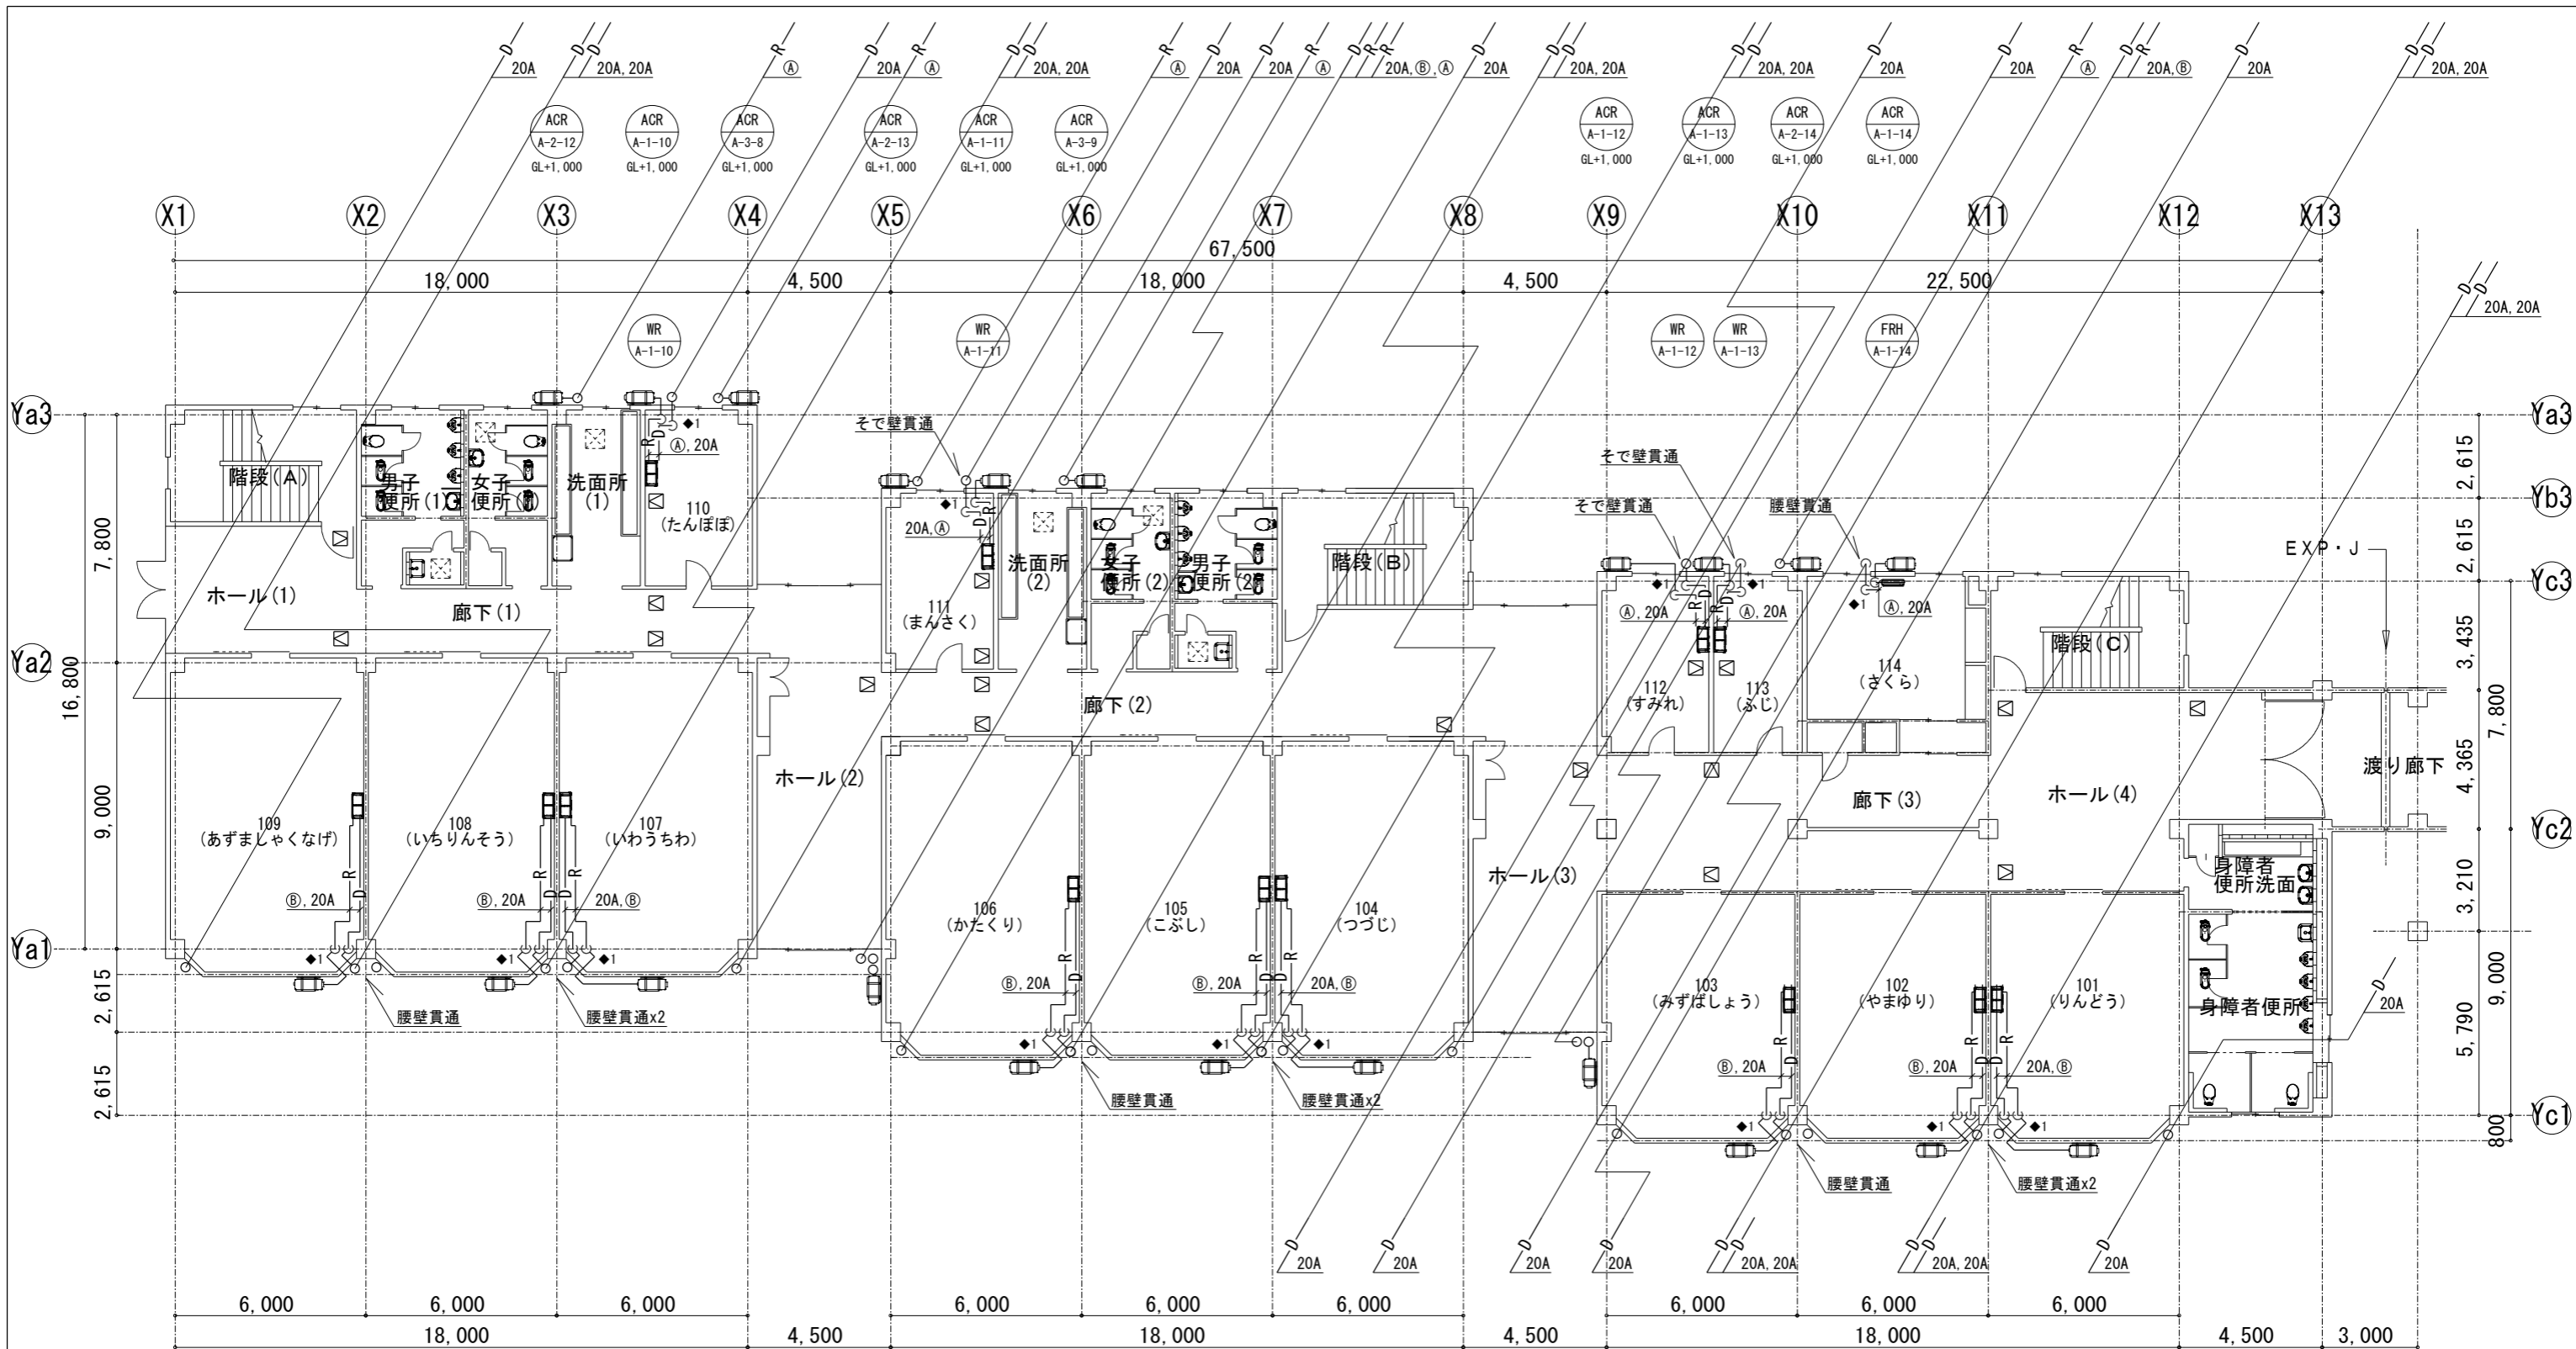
20A 20A, 20A Ⓐ 20A Ⓐ 20A, 20A Ⓐ 20A 20A Ⓐ 20A, Ⓑ, Ⓐ 20A 20A, 20A 20A, 20A 20A 20A Ⓐ 20A, Ⓑ 20A 20A, 20A

ACR A-2-12 GL+1,000
ACR A-1-10 GL+1,000
ACR A-3-8 GL+1,000
ACR A-2-13 GL+1,000
ACR A-1-11 GL+1,000
ACR A-3-9 GL+1,000
ACR A-1-12 GL+1,000
ACR A-1-13 GL+1,000
ACR A-2-14 GL+1,000
ACR A-1-14 GL+1,000

X1 X2 X3 X4 X5 X6 X7 X8 X9 X10 X11 X12 X13

67,500
18,000 4,500 18,000 4,500 22,500

20A, 20A

WR A-1-10
WR A-1-11
WR A-1-12
WR A-1-13
FRH A-1-14

Ya3 Yb3 Yc3 Ya2 Yc2 Ya1 Yc1

階段(A) 男子便所(1) 女子便所(1) 洗面所(1) 110 (たんぽぽ) Ⓐ, 20A ◆1
ホール(1) 廊下(1)
そで壁貫通
20A, Ⓐ 111 (まんさく) 洗面所(2) 女子便所(2) 男子便所(2) 階段(B)
廊下(2)
そで壁貫通 そで壁貫通 腰壁貫通
EXP・J
Ⓐ, 20A Ⓐ, 20A Ⓐ, 20A
112 (すみれ) 113 (ふじ) 114 (さくら) 階段(C)
渡り廊下
廊下(3) ホール(4)
109 (あずましゃくなげ) 108 (いちりんそう) 107 (いわうちわ)
ホール(2)
106 (かたくり) 105 (こぶし) 104 (つづじ)
ホール(3)
身障者便所洗面 身障者便所
103 (みずばしょう) 102 (やまゆり) 101 (りんどう)
Ⓑ, 20A Ⓑ, 20A 20A, Ⓑ
Ⓑ, 20A Ⓑ, 20A 20A, Ⓑ
Ⓑ, 20A Ⓑ, 20A 20A, Ⓑ
20A
腰壁貫通 腰壁貫通x2
腰壁貫通 腰壁貫通x2
腰壁貫通 腰壁貫通x2

7,800 16,800 9,000 2,615 2,615
2,615 2,615 3,435 7,800 4,365 3,210 9,000 5,790 800

20A 20A 20A 20A 20A, 20A 20A, 20A 20A

6,000 6,000 6,000 6,000 6,000 6,000 6,000 6,000 6,000
18,000 4,500 18,000 4,500 18,000 4,500 3,000